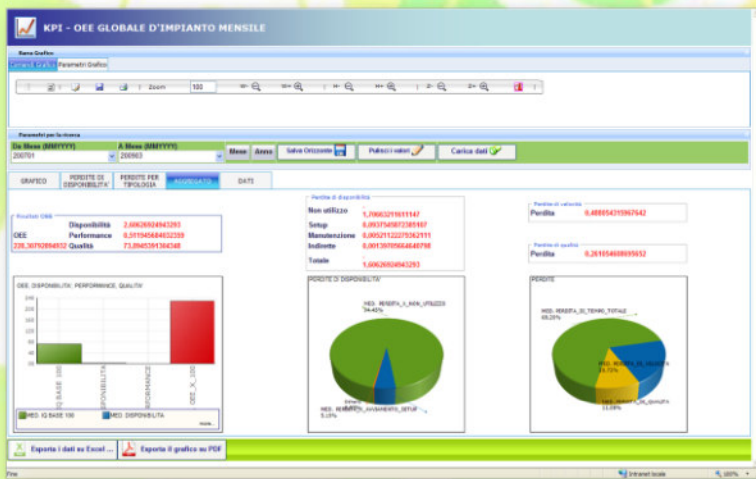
KPI - OEE GLOBALE D'IMPIANTO MENSILE

Barra Grafico

Comandi Grafico | Parametri Grafico

Zoom 100

Parametri per la ricerca

Da Mese (MMYYYY) 200701

A Mese (MMYYYY) 200903

Mese | Anno | Salva Orizzonte | Pulisci i valori | Carica dati

GRAFICO | PERDITE DI DISPONIBILITA' | PERDITE PER TIPOLOGIA | AGGREGATO | DATI

Risultati OEE

| | | |
|---|---|---|
| | Disponibilità | 2,60626924945293 |
| OEE | Performance | 0,519454684932399 |
| 228,30792894932 | Qualità | 73,8945391364348 |

Perdite di disponibilità

| | |
|---|---|
| Non utilizzo | 1,70603219511147 |
| Setup | 0,09375409723851 07 |
| Manutenzione | 0,00521122279362111 |
| Indiretto | 0,00139705664640798 |
| Totale | 1,60626924945293 |

Perdite di velocità

Perdita 0,480054315967542

Perdite di qualità

Perdita 0,261054608695652

OEE, DISPONIBILITA', PERFORMANCE, QUALITA'

240
220
200
180
160
140
120
100
80
60
40
20
0

IQ BASE 100 | DISPONIBILITA | PERFORMANCE | OEE_X_100

MED. IQ BASE 100 | MED. DISPONIBILITA

PERDITE DI DISPONIBILITA'

MED. PERDITA_X_NON_UTILIZZO 94,45%

MED. PERDITA_X_AVVIAMENTO_SETUP 5,45%

PERDITE

MED. PERDITA_DI_TEMPO_TOTALE 69,20%

MED. PERDITA_DI_VELOCITA 19,73%

MED. PERDITA_DI_QUALITA 11,08%

Esporta i dati su Excel ... | Esporta il grafico su PDF

Fine | Intranet locale | 100%